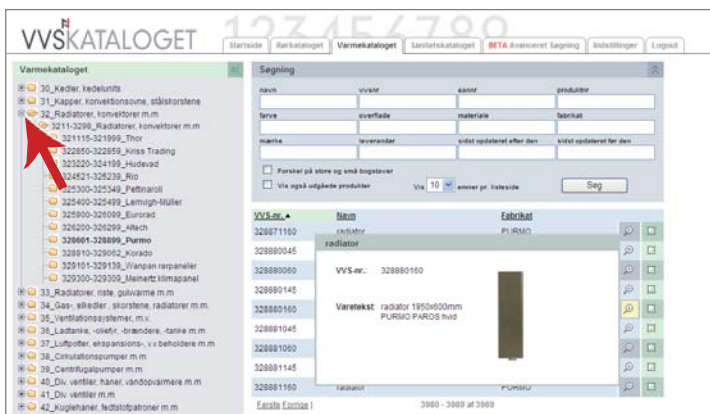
VVSKATALOGET 123456789

Startside | Rørkataloget | Varmekataloget | Sanitetskataloget | BETA Avanceret Søgning | Indstillinger | Logout

Varmekataloget

30_Kedler, kedelunits
31_Kapper, konvektionsovne, stålskorstene
32_Radiatorer, konvektorer m.m
3211-3299_Radiatorer, konvektorer m.m
321115-321999_Thor
322850-322859_Kriss Trading
323220-324199_Hudevad
324521-325239_Rio
325300-325349_Pettinaroli
325400-325499_Lemvigh-Müller
325900-326099_Eurorad
326200-326299_Altech
328601-328899_Purmo
328910-329062_Korado
329101-329139_Wanpan rørpaneler
329300-329399_Meinertz klimapanel
33_Radiatorer, riste, gulvarme m.m
34_Gas- ildsteder, skorstene, radiatorer m.m.
35_Ventilationssystemer, m.v.
36_Lagertanke, -oliefyr, -brændere, -tanke m.m
37_Luftpotter, ekspansions-, v.v.beholdere m.m
38_Cirkulationspumper m.m
39_Centrifugalpumper m.m
40_Div. ventiler, haner, vandopvarmere m.m
41_Div. ventiler m.m
42_Kuglehaner, fedtstofpatroner m.m

Søgning

navn | vvsnr | eannr | produktnr
farve | overflade | materiale | fabrikat
mærke | leverandør | sidst opdateret efter den | sidst opdateret før den

Forskel på store og små bogstaver
Vis også udgåede produkter Vis 10 emner pr. listeside Søg

| VVS-nr. ▲ | Navn | Fabrikat |
|---|---|---|
| 328871160 | radiator | PURMO |
| 328880045 | | |
| 328880060 | | |
| 328880145 | | |
| 328880160 | | |
| 328881045 | | |
| 328881060 | | |
| 328881145 | | |
| 328881160 | radiator | PURMO |

radiator
VVS-nr.: 328880160
Varetekst radiator 1950x600mm PURMO PAROS hvid

Første Forrige | 3980 - 3989 af 3989